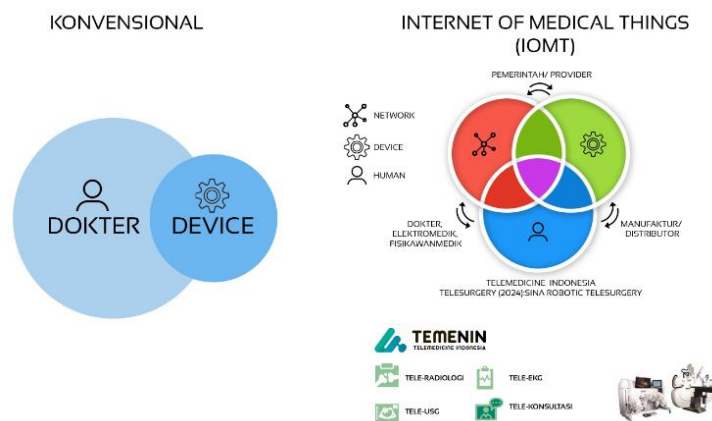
KONVENSIONAL

DOKTER

DEVICE

INTERNET OF MEDICAL THINGS (IOMT)

PEMERINTAH/ PROVIDER

NETWORK

DEVICE

HUMAN

DOKTER, ELEKTROMEDIK, FISIKAWANMEDIK

MANUFAKTUR/ DISTRIBUTOR

TELEMEDICINE INDONESIA
TELESURGERY (2024):SINA ROBOTIC TELESURGERY

TEMENIN
TELEMEDICINE INDONESIA

TELE-RADIOLOGI

TELE-EKG

TELE-USG

TELE-KONSULTASI